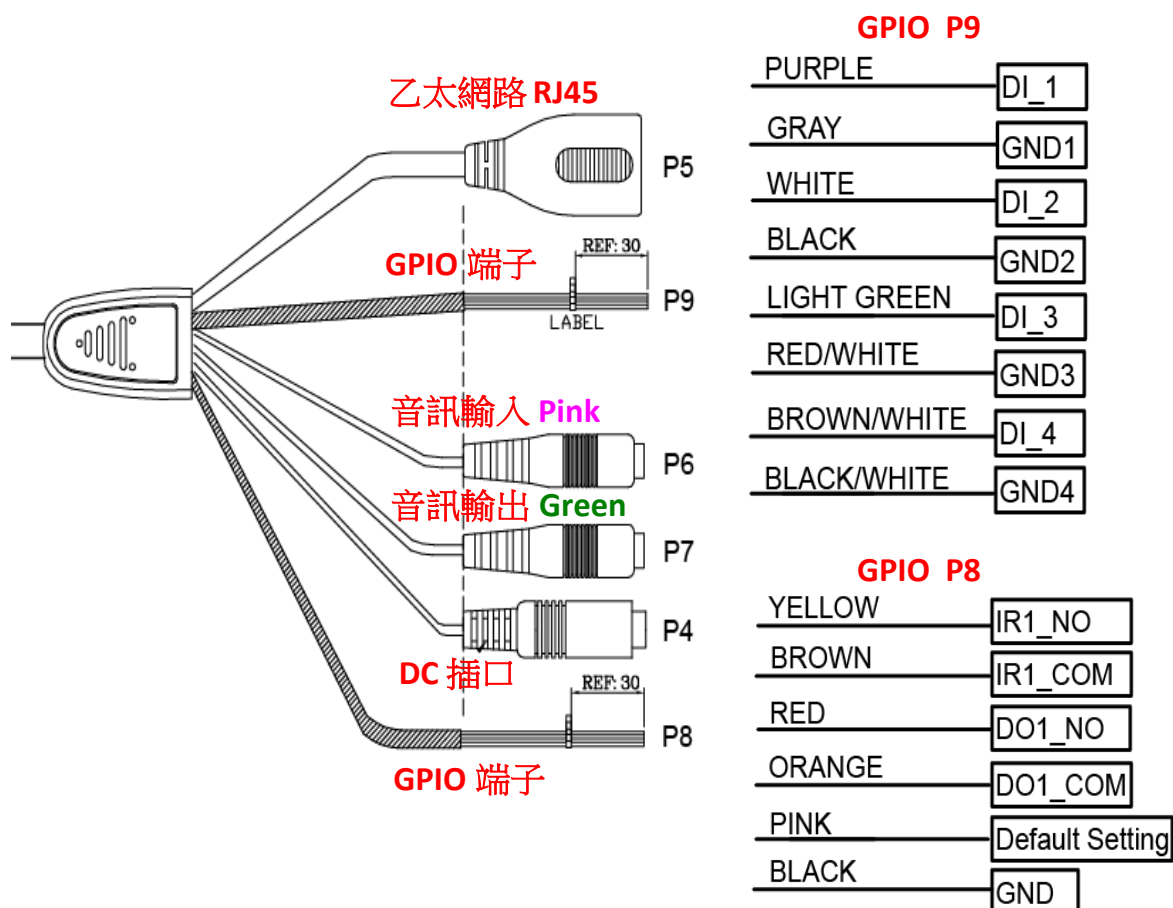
乙太網路 RJ45

P5

GPIO 端子

REF: 30

LABEL

P9

音訊輸入 Pink

P6

音訊輸出 Green

P7

P4

DC 插口

REF: 30

P8

GPIO 端子

GPIO P9

| | |
|---|---|
| PURPLE | DI_1 |
| GRAY | GND1 |
| WHITE | DI_2 |
| BLACK | GND2 |
| LIGHT GREEN | DI_3 |
| RED/WHITE | GND3 |
| BROWN/WHITE | DI_4 |
| BLACK/WHITE | GND4 |

GPIO P8

| | |
|---|---|
| YELLOW | IR1_NO |
| BROWN | IR1_COM |
| RED | DO1_NO |
| ORANGE | DO1_COM |
| PINK | Default Setting |
| BLACK | GND |